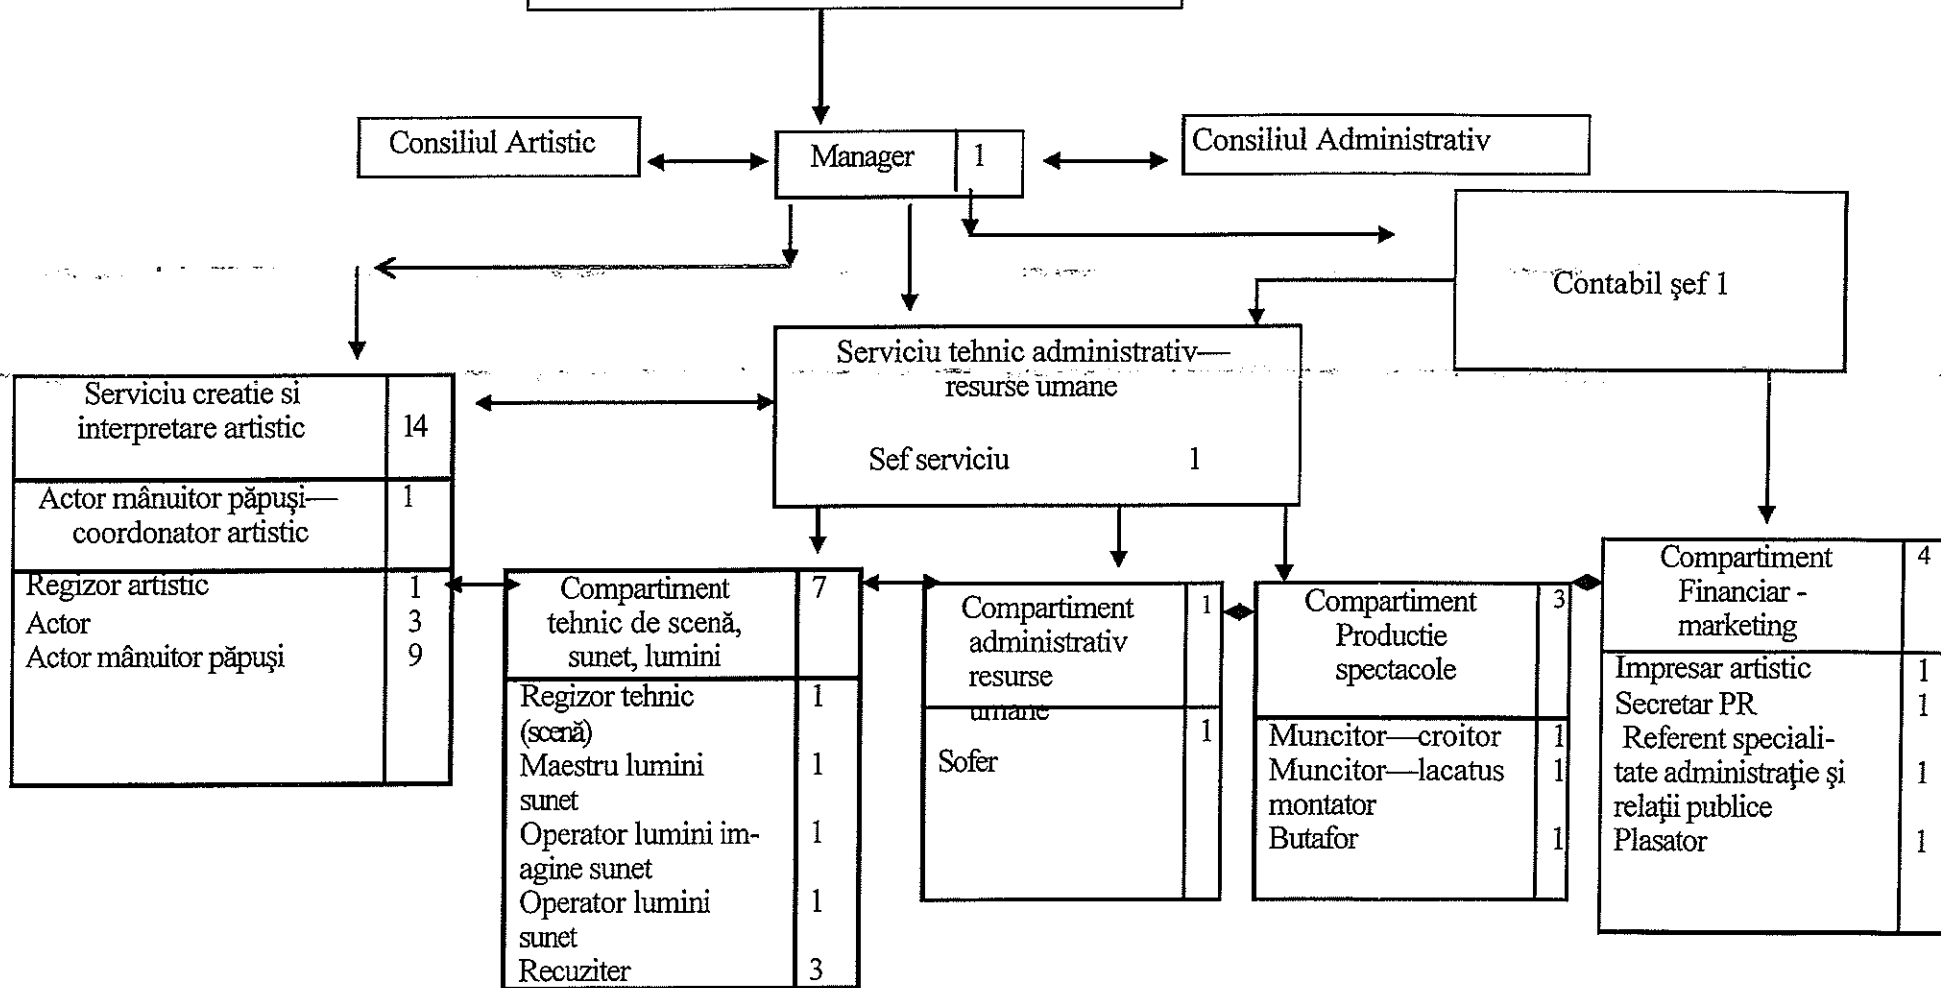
Consiliul Artistic

Manager 1

Consiliul Administrativ

Contabil şef 1

Serviciu tehnic administrativ— resurse umane

Sef serviciu 1

Serviciu creatie si interpretare artistic 14

Actor mânuitor păpuşi— coordonator artistic 1

Regizor artistic 1
Actor 3
Actor mânuitor păpuşi 9

Compartiment tehnic de scenă, sunet, lumini 7

Regizor tehnic (scenă) 1
Maestru lumini sunet 1
Operator lumini imagine sunet 1
Operator lumini sunet 1
Recuziter 3

Compartiment administrativ resurse umane 1

Sofer 1

Compartiment Productie spectacole 3

Muncitor—croitor 1
Muncitor—lacatus montator 1
Butafor 1

Compartiment Financiar - marketing 4

Impresar artistic 1
Secretar PR 1
Referent specialitate administraţie şi relaţii publice 1
Plasator 1